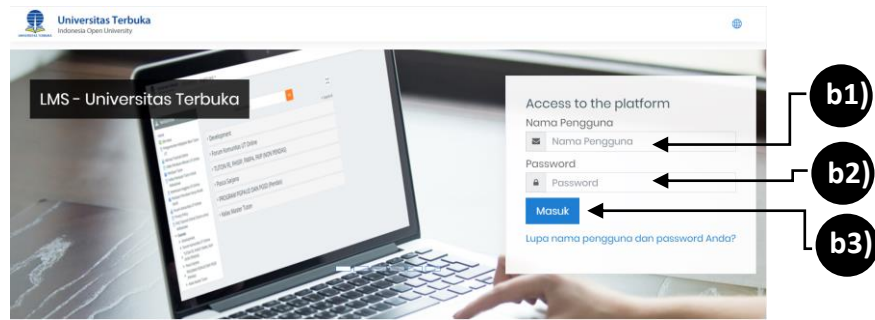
Universitas Terbuka
Indonesia Open University

LMS - Universitas Terbuka

• Development
• Forum Komunitas UT Online
• TUTON PL, PAGEP, PNPA, PGP (NON PENDAS)
• Pasca Sarjana
• PROGRAM POPULIS DAN PGSD (Pendas)
• Kelas Master Tuton

Access to the platform
Nama Pengguna
Nama Pengguna
Password
Password
Masuk
Lupa nama pengguna dan password Anda?

b1)
b2)
b3)